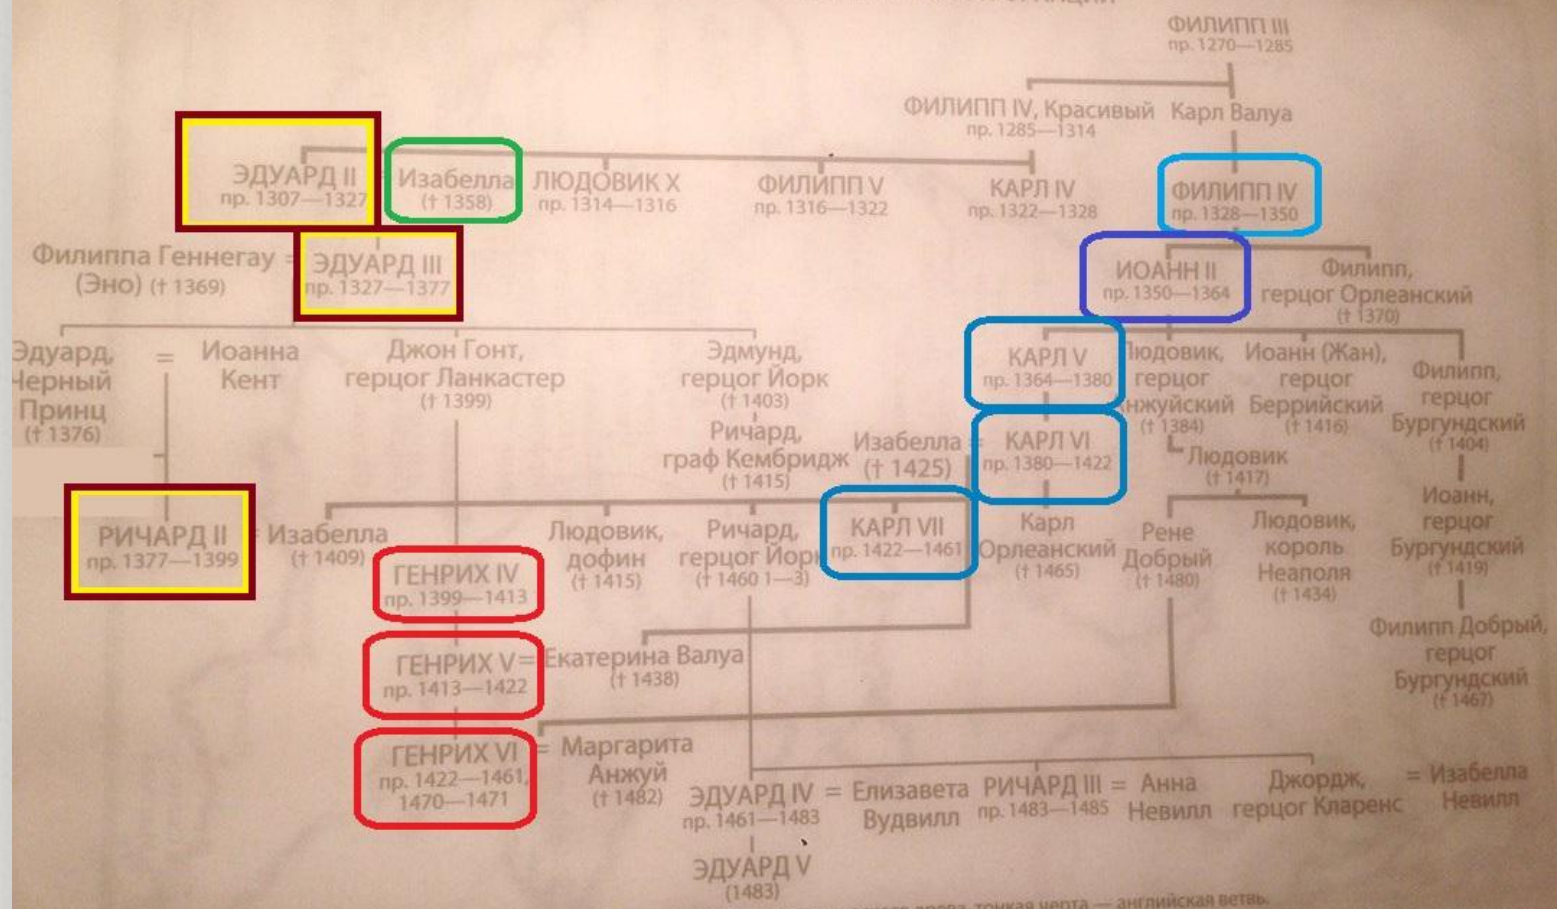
ФИЛИПП III
пр. 1270—1285

ФИЛИПП IV, Красивый
пр. 1285—1314

Карл Валуа

ЭДУАРД II
пр. 1307—1327

Изабелла
(† 1358)

ЛЮДОВИК X
пр. 1314—1316

ФИЛИПП V
пр. 1316—1322

КАРЛ IV
пр. 1322—1328

ФИЛИПП IV
пр. 1328—1350

Филиппа Геннегау (Эно) († 1369) =

ЭДУАРД III
пр. 1327—1377

ИОАНН II
пр. 1350—1364

Филипп, герцог Орлеанский († 1370)

Эдуард, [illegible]ерный Принц († 1376)

=

Иоанна Кент

Джон Гонт, герцог Ланкастер († 1399)

Эдмунд, герцог Йорк († 1403)

КАРЛ V
пр. 1364—1380

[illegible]юдовик, герцог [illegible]нжуйский († 1384)

Иоанн (Жан), герцог Беррийский († 1416)

Филипп, герцог Бургундский († 1404)

Ричард, граф Кембридж († 1415)

Изабелла († 1425) =

КАРЛ VI
пр. 1380—1422

Людовик († 1417)

РИЧАРД II
пр. 1377—1399

= Изабелла († 1409)

Людовик, дофин († 1415)

Ричард, герцог Йорк († 1460 1—3)

КАРЛ VII
пр. 1422—1461

Карл Орлеанский († 1465)

Рене Добрый († 1480)

Людовик, король Неаполя († 1434)

Иоанн, герцог Бургундский († 1419)

ГЕНРИХ IV
пр. 1399—1413

ГЕНРИХ V = Екатерина Валуа
пр. 1413—1422 († 1438)

Филипп Добрый, герцог Бургундский († 1467)

ГЕНРИХ VI
пр. 1422—1461, 1470—1471

= Маргарита Анжуй († 1482)

ЭДУАРД IV
пр. 1461—1483

= Елизавета Вудвилл

РИЧАРД III
пр. 1483—1485

= Анна Невилл

Джордж, герцог Кларенс

= Изабелла Невилл

ЭДУАРД V
(1483)

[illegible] тонкая черта — английская ветвь.